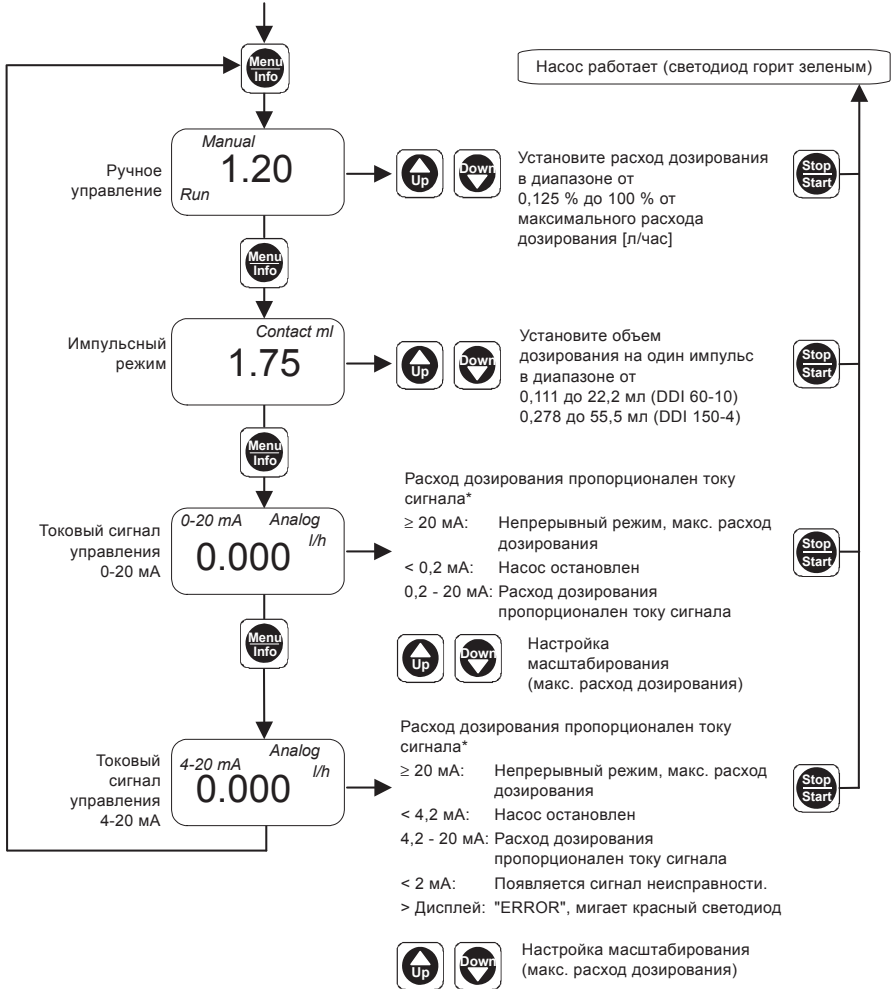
Menu
Info

Насос работает (светодиод горит зеленым)

Ручное управление

Manual
1.20
Run

Up Down

Установите расход дозирования в диапазоне от 0,125 % до 100 % от максимального расхода дозирования [л/час]

Stop
Start

Menu
Info

Импульсный режим

Contact ml
1.75

Up Down

Установите объем дозирования на один импульс в диапазоне от
0,111 до 22,2 мл (DDI 60-10)
0,278 до 55,5 мл (DDI 150-4)

Stop
Start

Menu
Info

Токовый сигнал управления 0-20 мА

0-20 mA Analog
0.000 l/h

Расход дозирования пропорционален току сигнала*
≥ 20 мА: Непрерывный режим, макс. расход дозирования
< 0,2 мА: Насос остановлен
0,2 - 20 мА: Расход дозирования пропорционален току сигнала

Stop
Start

Up Down

Настройка масштабирования (макс. расход дозирования)

Menu
Info

Токовый сигнал управления 4-20 мА

4-20 mA Analog
0.000 l/h

Расход дозирования пропорционален току сигнала*
≥ 20 мА: Непрерывный режим, макс. расход дозирования
< 4,2 мА: Насос остановлен
4,2 - 20 мА: Расход дозирования пропорционален току сигнала
< 2 мА: Появляется сигнал неисправности.
> Дисплей: "ERROR", мигает красный светодиод

Stop
Start

Up Down

Настройка масштабирования (макс. расход дозирования)